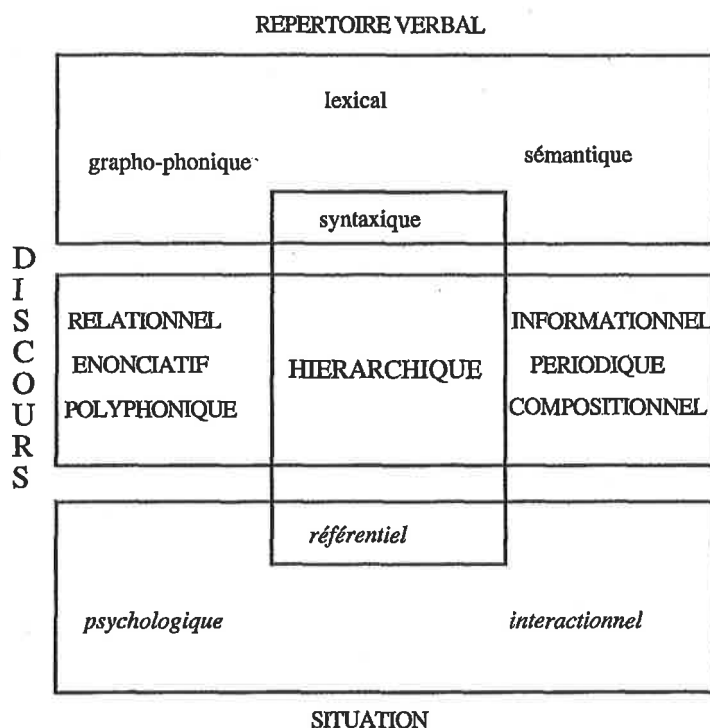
REPERTOIRE VERBAL

lexical

grapho-phonique

sémantique

syntaxique

DISCOURS

RELATIONNEL
ENONCIATIF
POLYPHONIQUE

HIERARCHIQUE

INFORMATIONNEL
PERIODIQUE
COMPOSITIONNEL

référentiel

psychologique

interactionnel

SITUATION